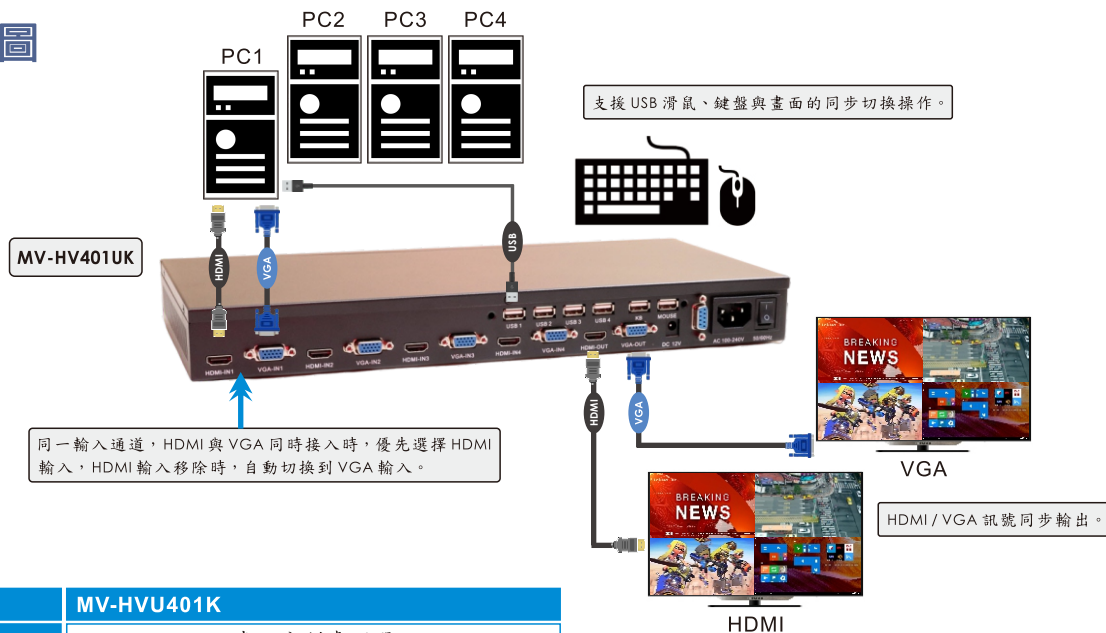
圖

PC1

PC2

PC3

PC4

支援 USB 滑鼠、鍵盤與畫面的同步切換操作。

MV-HV401UK

HDMI

VGA

USB

USB 1

USB 2

USB 3

USB 4

KB

MOUSE

DC 12V

AC 100-240V

HDMI-IN1

VGA-IN1

HDMI-IN2

VGA-IN2

HDMI-IN3

VGA-IN3

HDMI-IN4

VGA-IN4

HDMI-OUT

VGA-OUT

HDMI

VGA

BREAKING NEWS

BREAKING NEWS

同一輸入通道，HDMI 與 VGA 同時接入時，優先選擇 HDMI 輸入，HDMI 輸入移除時，自動切換到 VGA 輸入。

VGA

HDMI / VGA 訊號同步輸出。

HDMI

MV-HVU401K